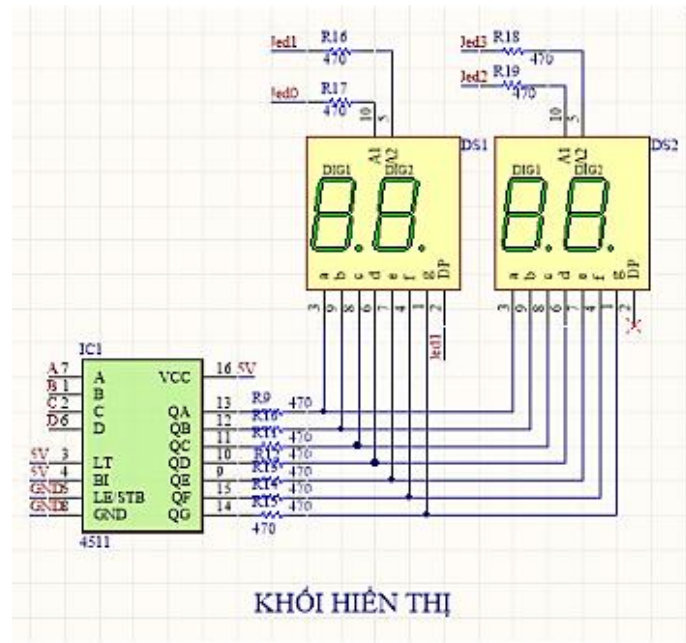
led1 R16 470
led0 R17 470
10 5
A1 A2
DS1
DIG1 DIG2
a b c d e f g DP
3 9 8 6 7 4 1 2
led3 R18 470
led2 R19 470
10 5
A1 A2
DS2
DIG1 DIG2
a b c d e f g DP
3 9 8 6 7 4 1 2
led1
IC1
A 7 A
B 1 B
C 2 C
D6 D
5V 3 LT
5V 4 BI
GND5 LE/STB
GND8 GND
VCC 16 5V
QA 13
QB 12
QC 11
QD 10
QE 9
QF 15
QG 14
4511
R9 470
R10 470
R11 470
R12 470
R13 470
R14 470
R15 470
470
KHỐI HIỂN THỊ